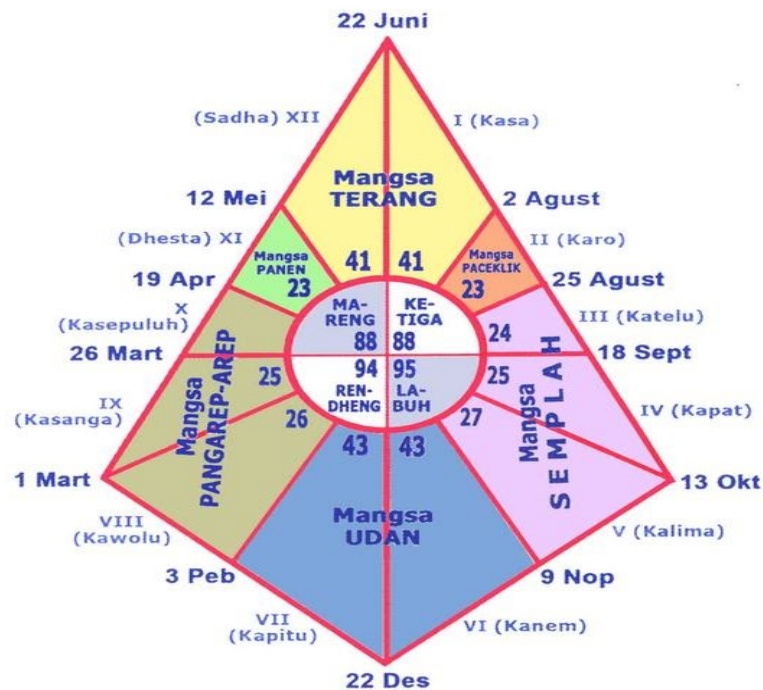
22 Juni

(Sadha) XII

I (Kasa)

Mangsa
TERANG

12 Mei

2 Agust

(Dhesta) XI

II (Karo)

Mangsa
PANEN

41

41

Mangsa
PACEKLIK

19 Apr

23

23

25 Agust

X
(Kasepuluh)

MA-
RENG

KE-
TIGA

III (Katelu)

88

88

24

26 Mart

18 Sept

94

95

25

25

REN-
DHENG

LA-
BUH

IX
(Kasanga)

Mangsa
PANGAREP-AREP

26

27

Mangsa
S E M P L A H

IV (Kapat)

43

43

1 Mart

13 Okt

VIII
(Kawolu)

Mangsa
UDAN

V (Kalima)

3 Peb

9 Nop

VII
(Kapitu)

VI (Kanem)

22 Des